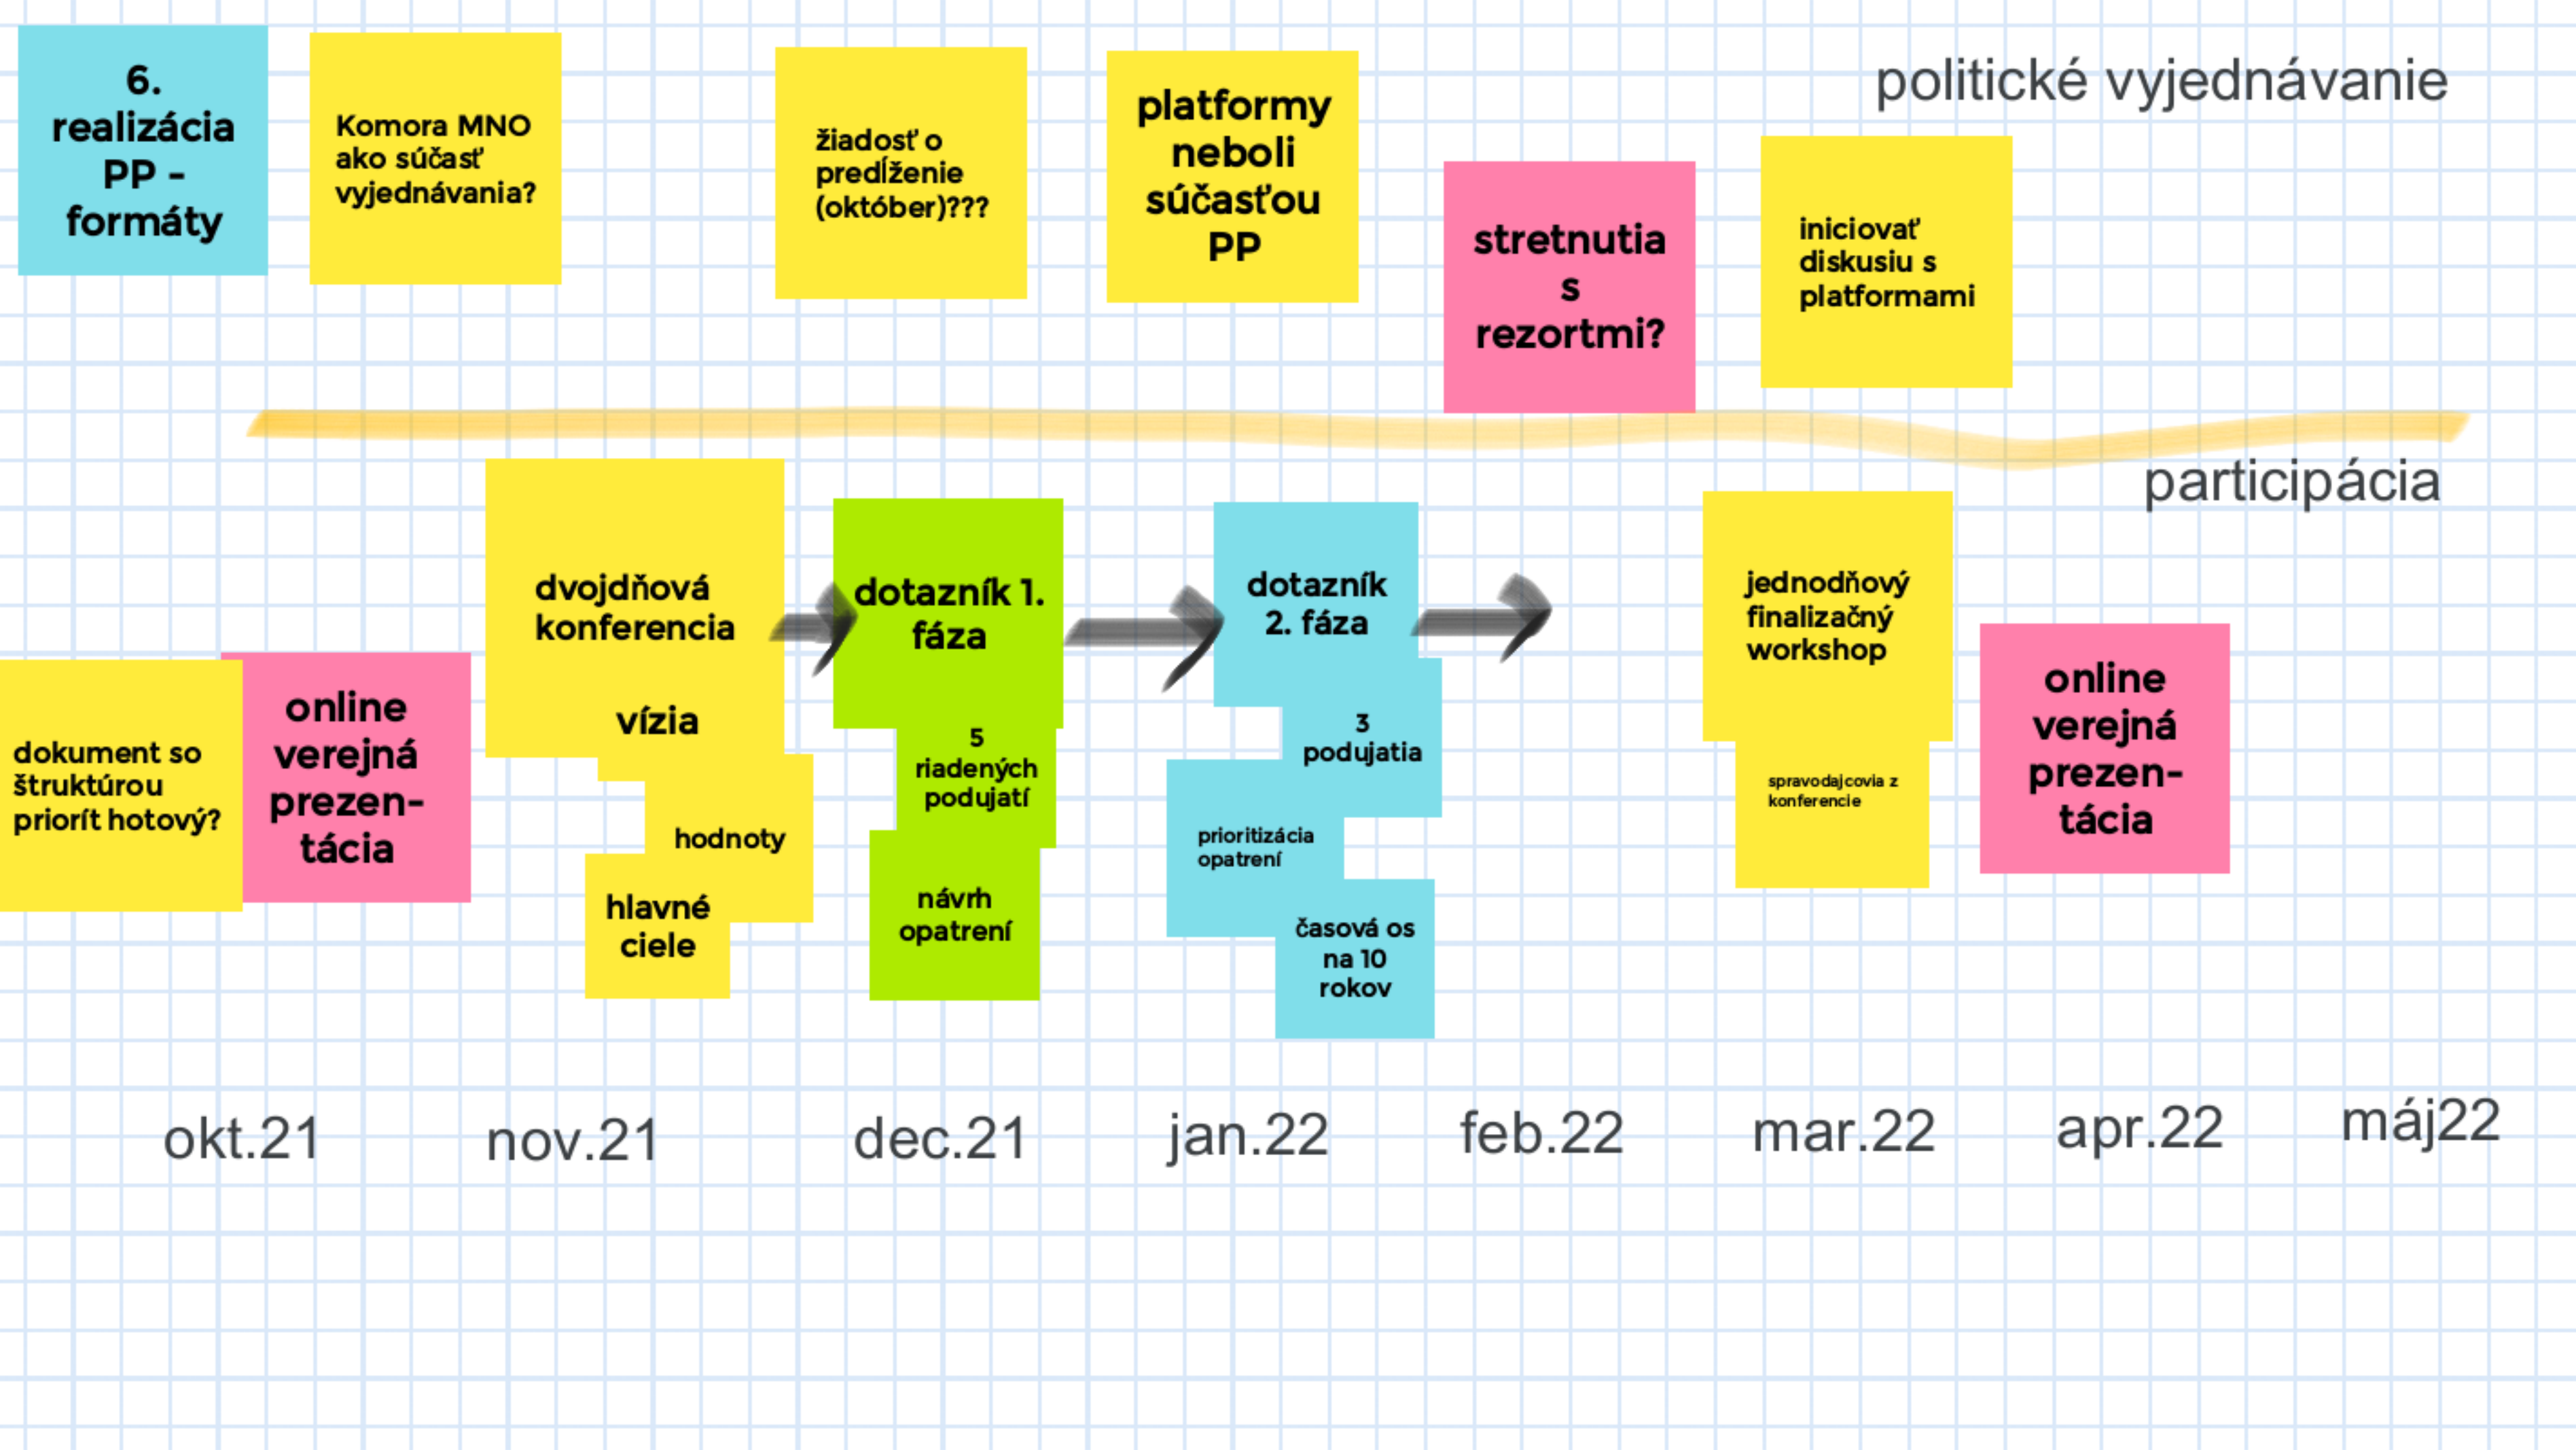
6. realizácia PP - formáty

Komora MNO ako súčasť vyjednávania?

žiadosť o predĺženie (október)???

platformy neboli súčasťou PP

stretnutia s rezortmi?

iniciovať diskusiu s platformami

politické vyjednávanie

participácia

dokument so štruktúrou priorít hotový?

online verejná prezentácia

dvojdňová konferencia

vízia

hodnoty

hlavné ciele

dotazník 1. fáza

5 riadených podujatí

návrh opatrení

dotazník 2. fáza

3 podujatia

prioritizácia opatrení

časová os na 10 rokov

jednodňový finalizačný workshop

spravodajcovia z konferencie

online verejná prezentácia

okt.21

nov.21

dec.21

jan.22

feb.22

mar.22

apr.22

máj22